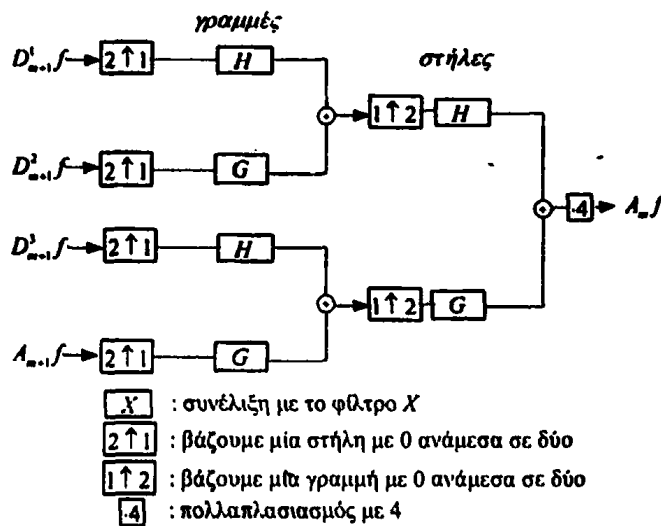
γραμμές

στήλες

$D^1_{m+1}f$ → $2\uparrow1$ — $H$

$D^2_{m+1}f$ → $2\uparrow1$ — $G$

$1\uparrow2$ — $H$

$D^3_{m+1}f$ → $2\uparrow1$ — $H$

$A_{m+1}f$ → $2\uparrow1$ — $G$

$1\uparrow2$ — $G$

$\cdot4$ → $A_m f$

$X$ : συνέλιξη με το φίλτρο $X$

$2\uparrow1$ : βάζουμε μία στήλη με 0 ανάμεσα σε δύο

$1\uparrow2$ : βάζουμε μία γραμμή με 0 ανάμεσα σε δύο

$\cdot4$ : πολλαπλασιασμός με 4